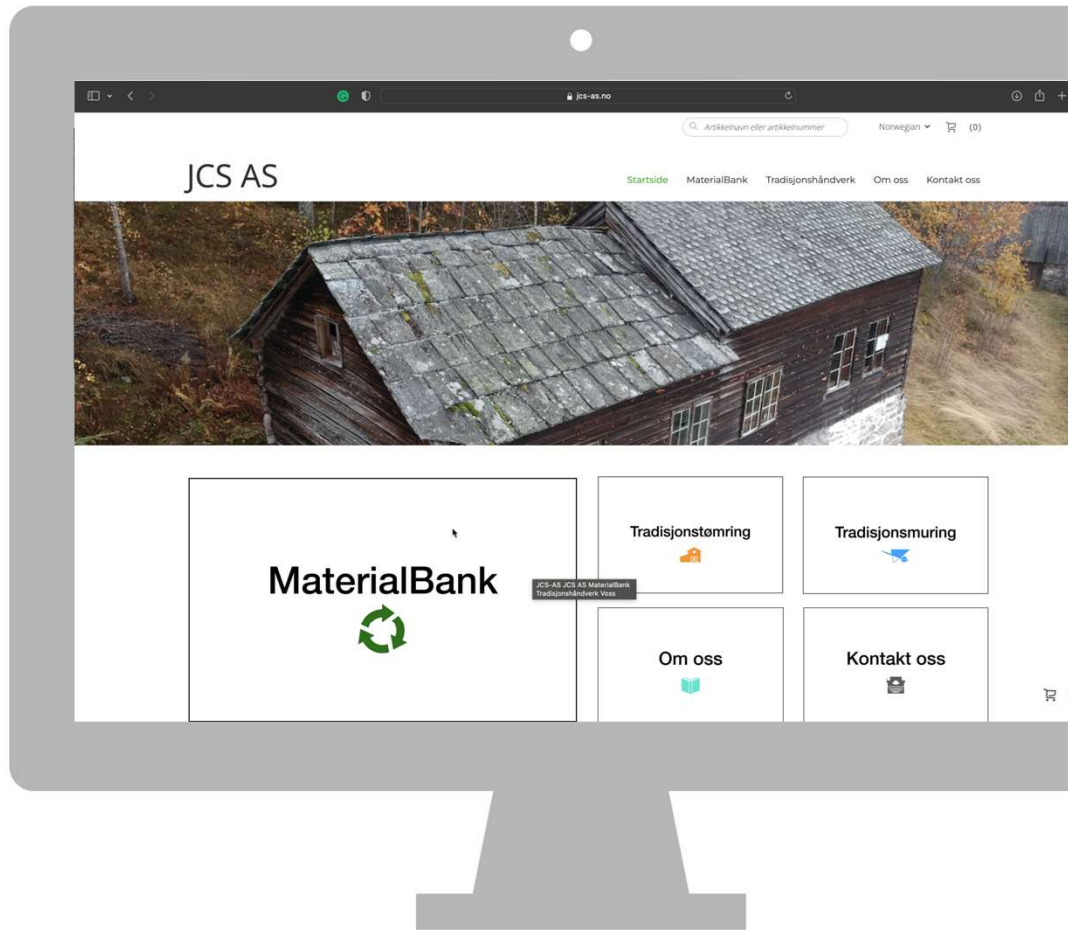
jcs-as.no

Artikkelnavn eller artikkelnummer

Norwegian (0)

JCS AS

Startside MaterialBank Tradisjonshåndverk Om oss Kontakt oss

MaterialBank

JCS-AS JCS AS MaterialBank Tradisjonshåndverk Voss

Tradisjonstømring

Tradisjonsmuring

Om oss

Kontakt oss